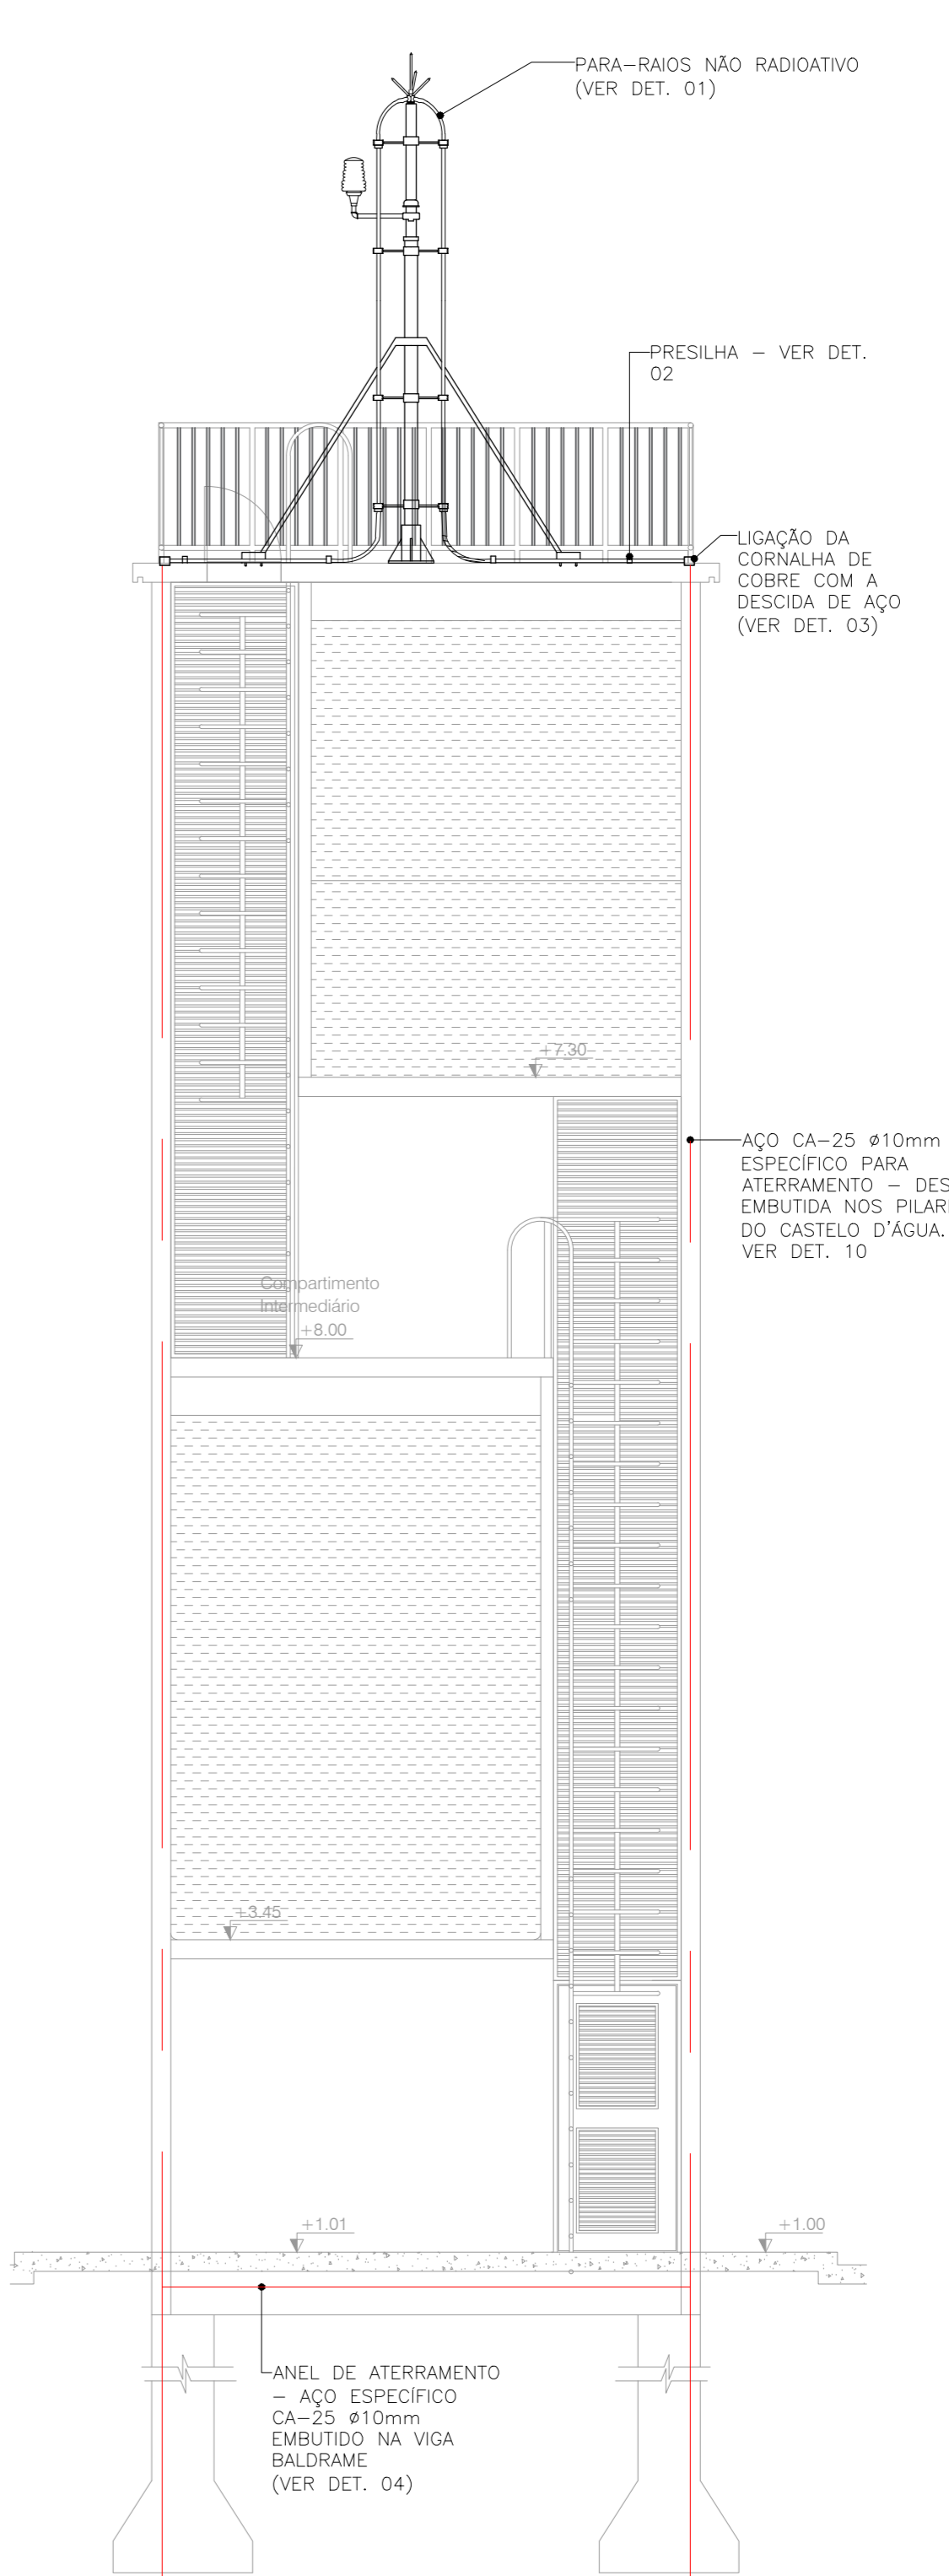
PARA–RAIOS NÃO RADIOATIVO (VER DET. 01)

PRESILHA – VER DET. 02

LIGAÇÃO DA CORNALHA DE COBRE COM A DESCIDA DE AÇO (VER DET. 03)

+7.30

AÇO CA–25 ø10mm ESPECÍFICO PARA ATERRAMENTO – DES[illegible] EMBUTIDA NOS PILAR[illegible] DO CASTELO D'ÁGUA. VER DET. 10

Compartimento Intermediário
+8.00

+3.45

+1.01

+1.00

ANEL DE ATERRAMENTO – AÇO ESPECÍFICO CA–25 ø10mm EMBUTIDO NA VIGA BALDRAME (VER DET. 04)